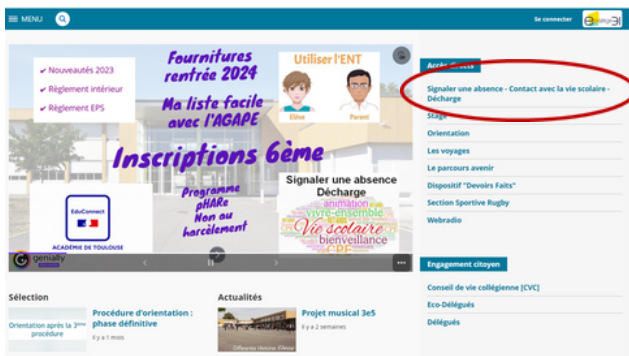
MENU

Se connecter

✔ Nouveautés 2023
✔ Règlement intérieur
✔ Règlement EPS

Fournitures rentrée 2024

Ma liste facile avec l'AGAPE

Utiliser l'ENT

Elève

Parent

Inscriptions 6ème

EduConnect

ACADÉMIE DE TOULOUSE

Programme pHARe Non au harcèlement

Signaler une absence Décharge

animation
vivre-ensemble
Vie scolaire
bienveillance
CPE

genially

Accès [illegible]

Signaler une absence - Contact avec la vie scolaire - Décharge

Stage

Orientation

Les voyages

Le parcours avenir

Dispositif "Devoirs Faits"

Section Sportive Rugby

Webradio

Engagement citoyen

Conseil de vie collégienne [CVC]

Eco-Délégués

Délégués

Sélection

Orientation après la 3ème procédure

Procédure d'orientation : phase définitive

Il y a 1 mois

Actualités

Projet musical 3e5

Il y a 2 semaines